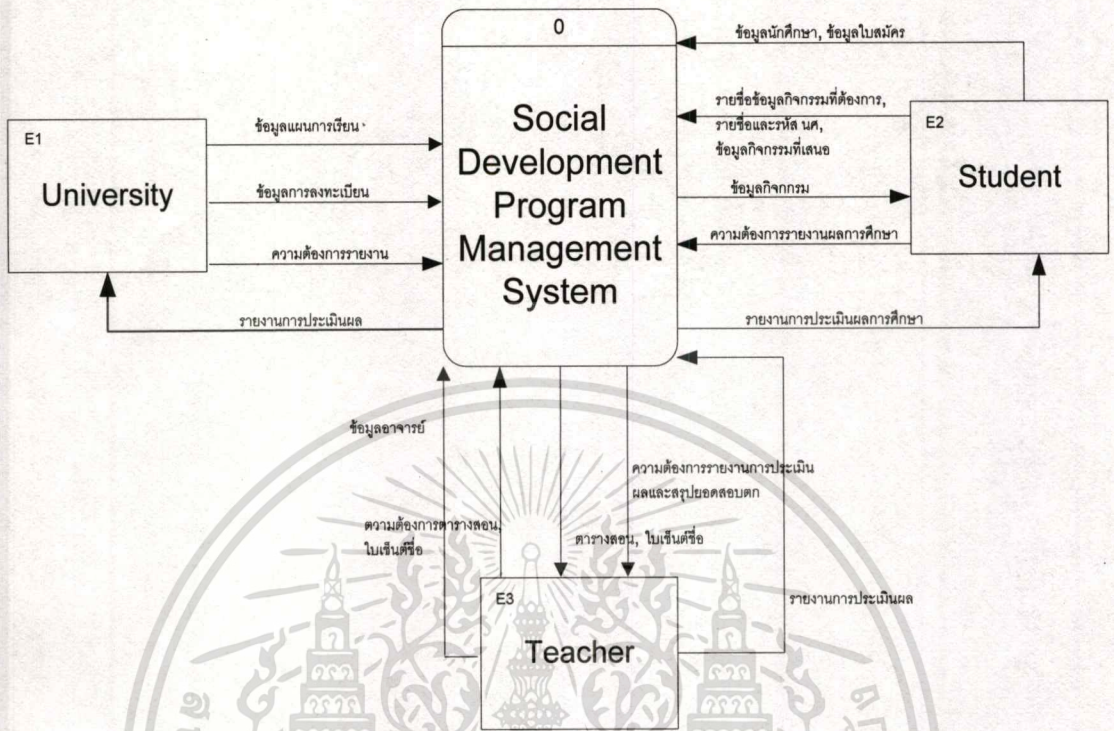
0

Social Development Program Management System

ข้อมูลนักศึกษา, ข้อมูลใบสมัคร

รายชื่อข้อมูลกิจกรรมที่ต้องการ, รายชื่อและรหัส นศ, ข้อมูลกิจกรรมที่เสนอ

E2

Student

ข้อมูลกิจกรรม

ความต้องการรายงานผลการศึกษา

รายงานการประเมินผลการศึกษา

E1

University

ข้อมูลแผนการเรียน

ข้อมูลการลงทะเบียน

ความต้องการรายงาน

รายงานการประเมินผล

ข้อมูลอาจารย์

ความต้องการตารางสอน, ใบเซ็นต์ชื่อ

ตารางสอน, ใบเซ็นต์ชื่อ

ความต้องการรายงานการประเมินผลและสรุปยอดสอบตก

รายงานการประเมินผล

E3

Teacher